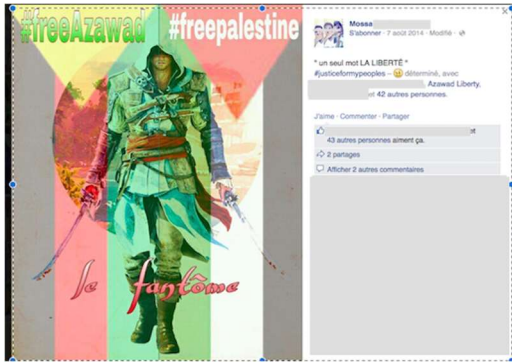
#freeAzawad #freepalestine

le fantôme

Mossa
S'abonner · 7 août 2014 · Modifié ·

" un seul mot LA LIBERTÉ "
#justiceformypeoples – déterminé, avec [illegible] Azawad Liberty, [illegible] 42 autres personnes.

J'aime · Commenter · Partager

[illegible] et 43 autres personnes aiment ça.

2 partages

Afficher 2 autres commentaires